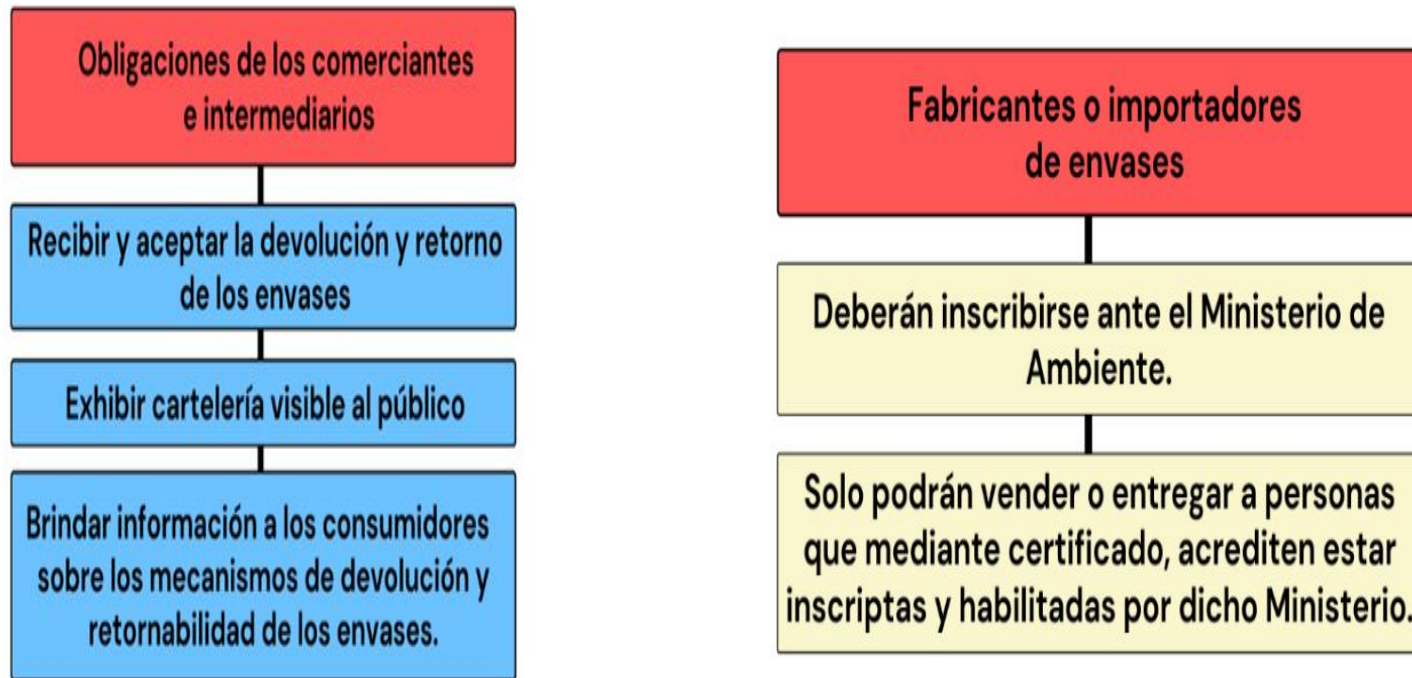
Obligaciones de los comerciantes e intermediarios

Recibir y aceptar la devolución y retorno de los envases

Exhibir cartelería visible al público

Brindar información a los consumidores sobre los mecanismos de devolución y retornabilidad de los envases.

Fabricantes o importadores de envases

Deberán inscribirse ante el Ministerio de Ambiente.

Solo podrán vender o entregar a personas que mediante certificado, acrediten estar inscriptas y habilitadas por dicho Ministerio.